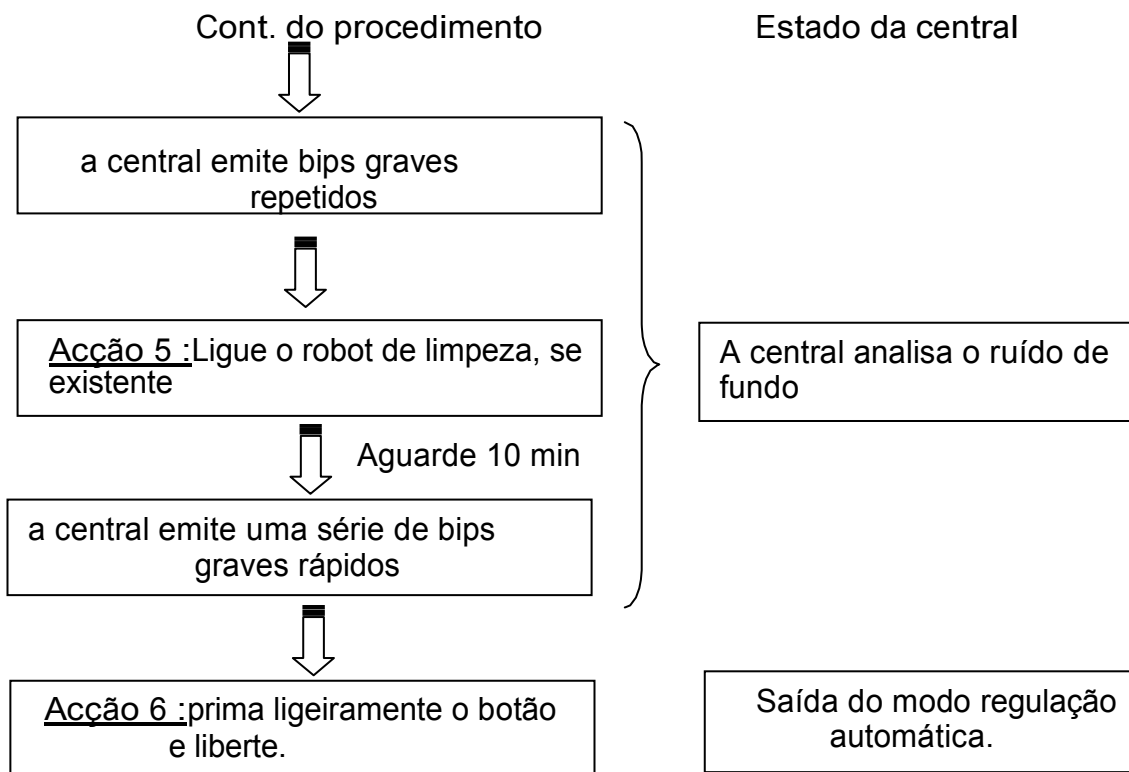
Cont. do procedimento

Estado da central

a central emite bips graves repetidos

Acção 5 :Ligue o robot de limpeza, se existente

Aguarde 10 min

a central emite uma série de bips graves rápidos

A central analisa o ruído de fundo

Acção 6 :prima ligeiramente o botão e liberte.

Saída do modo regulação automática.